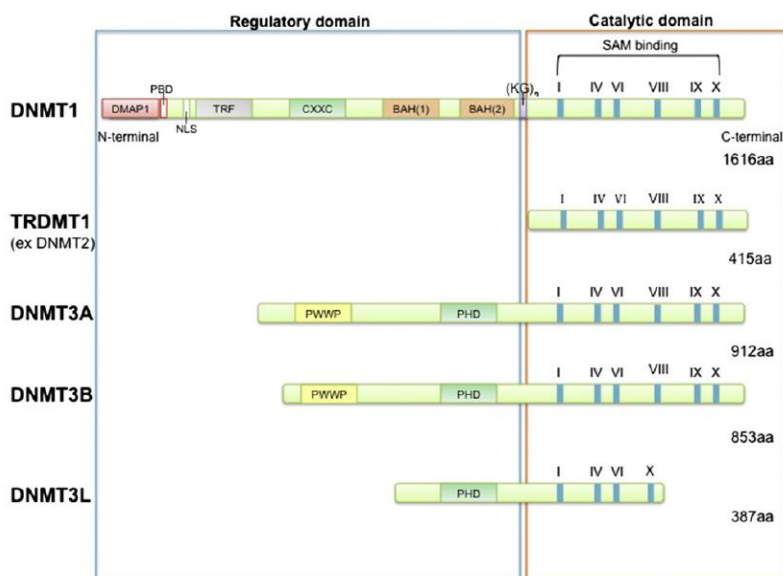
Regulatory domain

Catalytic domain

SAM binding

DNMT1

DMAP1 PBD NLS TRF CXXC BAH(1) BAH(2) $(KG)_n$ I IV VI VIII IX X

N-terminal

C-terminal

1616aa

TRDMT1
(ex DNMT2)

I IV VI VIII IX X

415aa

DNMT3A

PWWP PHD I IV VI VIII IX X

912aa

DNMT3B

PWWP PHD I IV VI VIII IX X

853aa

DNMT3L

PHD I IV VI X

387aa